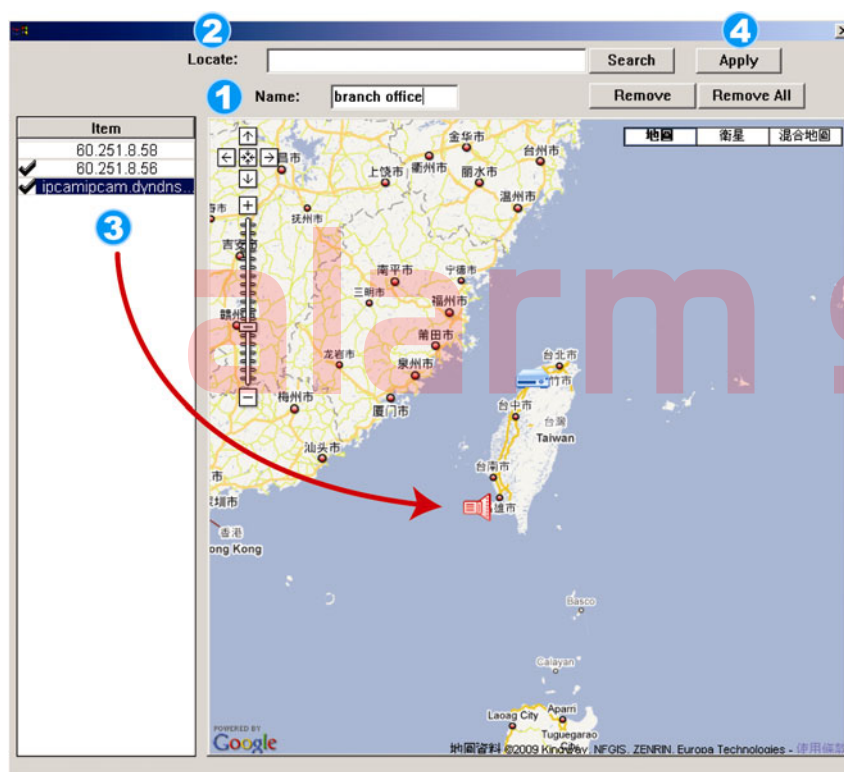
2 Locate: Search 4 Apply

1 Name: branch office Remove Remove All

| Item |
|---|
| 60.251.8.58 |
| 60.251.8.56 |
| ipcamipcam.dyndns... |

3

地圖 衛星 混合地圖

金华市 台州市 昌市 上饶市 衢州市 丽水市 温州市 抚州市 吉安市 南平市 宁德市 三明市 福州市 赣州市 莆田市 龙岩市 泉州市 台北市 竹市 梅州市 厦门市 台中市 Taiwan 汕头市 台南市 雄市 圳市 香港 ong Kong Basco Calayan Laoag City Aparri Tuguegarao

alarm s

POWERED BY Google

地圖資料 ©2009 Kingway, NFGIS, ZENRIN, Europa Technologies - 使用條款